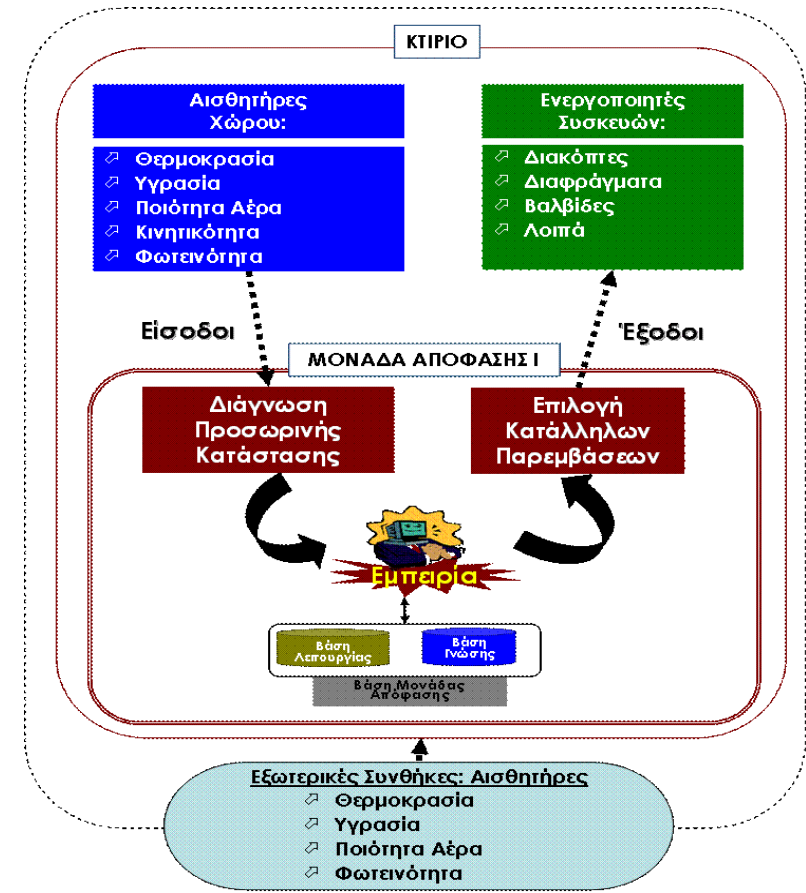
ΚΤΙΡΙΟ

Αισθητήρες Χώρου:

Θερμοκρασία
Υγρασία
Ποιότητα Αέρα
Κινητικότητα
Φωτεινότητα

Ενεργοποιητές Συσκευών:

Διακόπτες
Διαφράγματα
Βαλβίδες
Λοιπά

Είσοδοι

Έξοδοι

ΜΟΝΑΔΑ ΑΠΟΦΑΣΗΣ Ι

Διάγνωση Προσωρινής Κατάστασης

Επιλογή Κατάλληλων Παρεμβάσεων

Εμπειρία

Βάση Λειτουργίας

Βάση Γνώσης

Βάση Μονάδας Απόφασης

Εξωτερικές Συνθήκες: Αισθητήρες

Θερμοκρασία
Υγρασία
Ποιότητα Αέρα
Φωτεινότητα